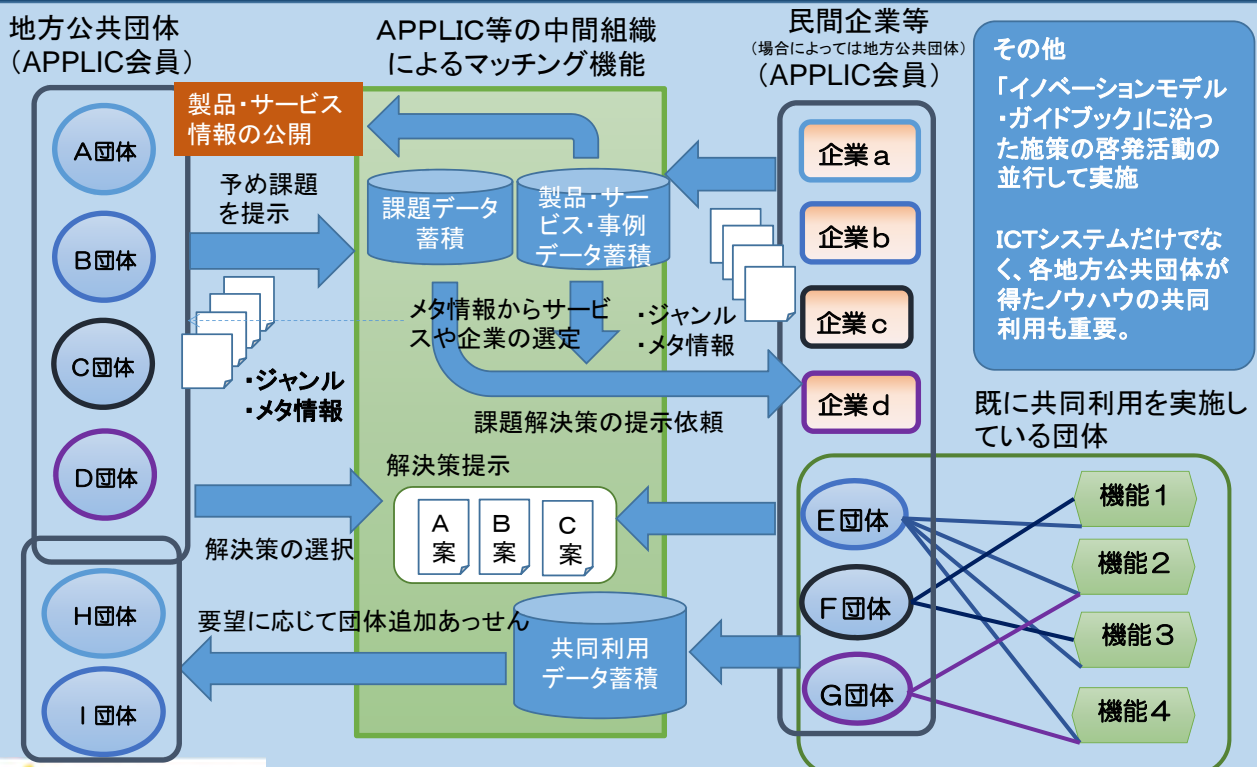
地方公共団体
（APPLIC会員）

APPLIC等の中間組織
によるマッチング機能

民間企業等
（場合によっては地方公共団体）
（APPLIC会員）

その他
「イノベーションモデル・ガイドブック」に沿った施策の啓発活動の並行して実施

ICTシステムだけでなく、各地方公共団体が得たノウハウの共同利用も重要。

A団体
B団体
C団体
D団体

製品・サービス情報の公開

予め課題を提示

課題データ蓄積

製品・サービス・事例データ蓄積

企業a
企業b
企業c
企業d

メタ情報からサービスや企業の選定

・ジャンル
・メタ情報

・ジャンル
・メタ情報

課題解決策の提示依頼

既に共同利用を実施している団体

解決策提示

A案
B案
C案

解決策の選択

E団体
F団体
G団体

機能１
機能２
機能３
機能４

H団体
I団体

要望に応じて団体追加あっせん

共同利用データ蓄積